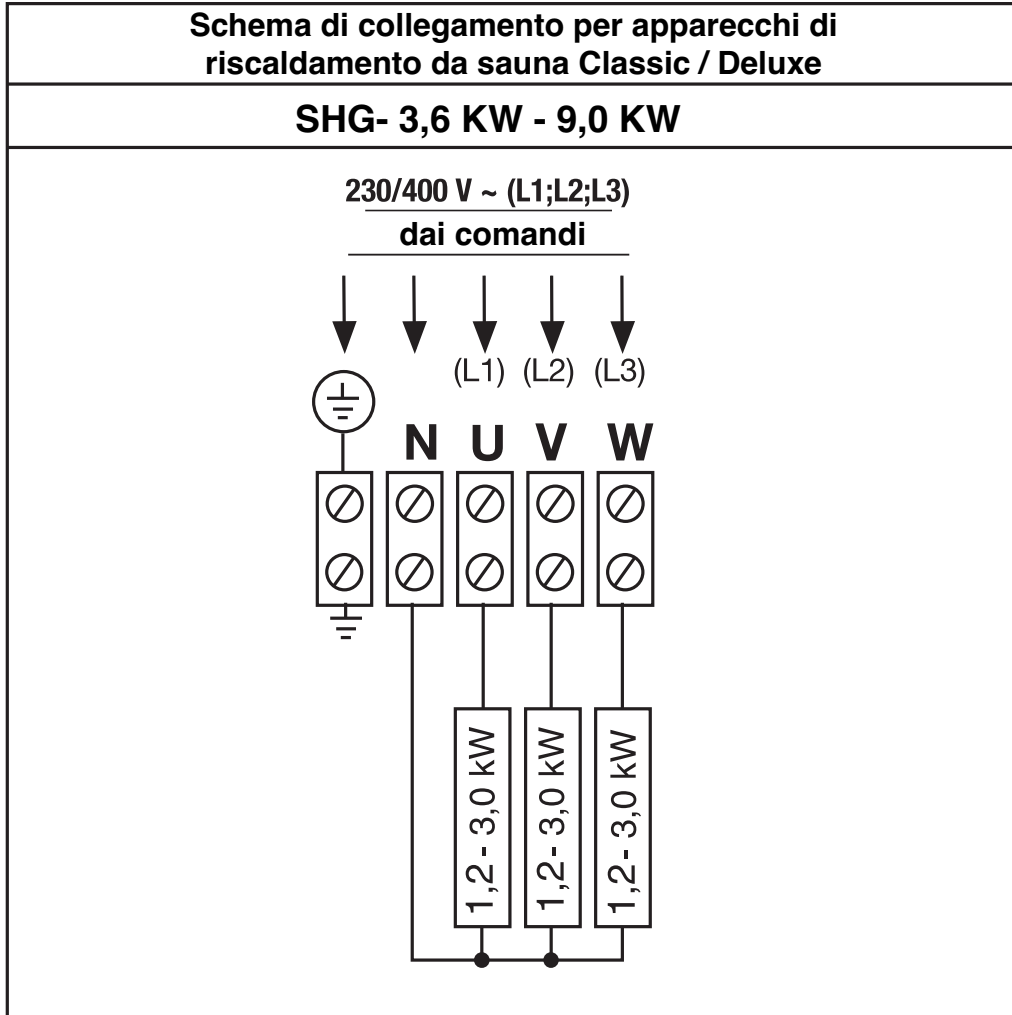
Schema di collegamento per apparecchi di riscaldamento da sauna Classic / Deluxe

SHG- 3,6 KW - 9,0 KW

230/400 V ~ (L1;L2;L3)
dai comandi

(L1) (L2) (L3)

N U V W

1,2 - 3,0 kW
1,2 - 3,0 kW
1,2 - 3,0 kW